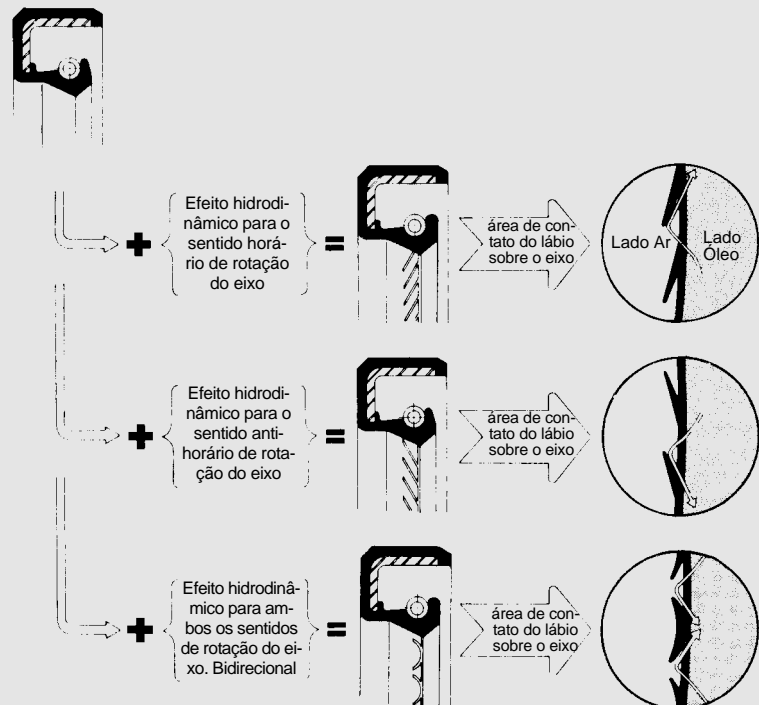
Efeito hidrodinâmico para o sentido horário de rotação do eixo

=

área de contato do lábio sobre o eixo

Lado Ar

Lado Óleo

Efeito hidrodinâmico para o sentido anti-horário de rotação do eixo

=

área de contato do lábio sobre o eixo

Efeito hidrodinâmico para ambos os sentidos de rotação do eixo. Bidirecional

=

área de contato do lábio sobre o eixo